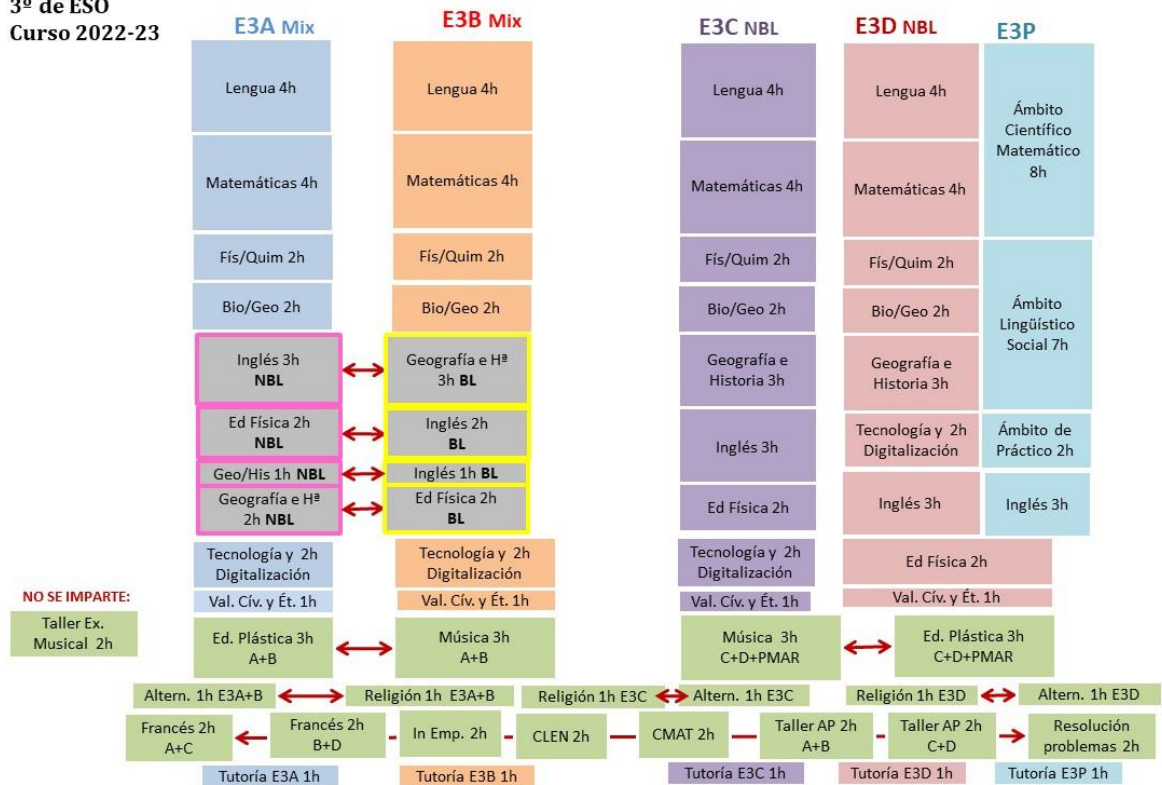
3º de ESO
Curso 2022-23

E3A Mix

Lengua 4h

Matemáticas 4h

Fís/Quim 2h

Bio/Geo 2h

Inglés 3h NBL

Ed Física 2h NBL

Geo/His 1h NBL

Geografía e Hª 2h NBL

Tecnología y 2h Digitalización

Val. Cív. y Ét. 1h

Ed. Plástica 3h A+B

E3B Mix

Lengua 4h

Matemáticas 4h

Fís/Quim 2h

Bio/Geo 2h

Geografía e Hª 3h BL

Inglés 2h BL

Inglés 1h BL

Ed Física 2h BL

Tecnología y 2h Digitalización

Val. Cív. y Ét. 1h

Música 3h A+B

E3C NBL

Lengua 4h

Matemáticas 4h

Fís/Quim 2h

Bio/Geo 2h

Geografía e Historia 3h

Inglés 3h

Ed Física 2h

Tecnología y 2h Digitalización

Val. Cív. y Ét. 1h

Música 3h C+D+PMAR

E3D NBL

Lengua 4h

Matemáticas 4h

Fís/Quim 2h

Bio/Geo 2h

Geografía e Historia 3h

Tecnología y 2h Digitalización

Inglés 3h

Ed Física 2h

Val. Cív. y Ét. 1h

Ed. Plástica 3h C+D+PMAR

E3P

Ámbito Científico Matemático 8h

Ámbito Lingüístico Social 7h

Ámbito de Práctico 2h

Inglés 3h

NO SE IMPARTE:

Taller Ex. Musical 2h

Altern. 1h E3A+B

Religión 1h E3A+B

Religión 1h E3C

Altern. 1h E3C

Religión 1h E3D

Altern. 1h E3D

Francés 2h A+C

Francés 2h B+D

In Emp. 2h

CLEN 2h

CMAT 2h

Taller AP 2h A+B

Taller AP 2h C+D

Resolución problemas 2h

Tutoría E3A 1h

Tutoría E3B 1h

Tutoría E3C 1h

Tutoría E3D 1h

Tutoría E3P 1h